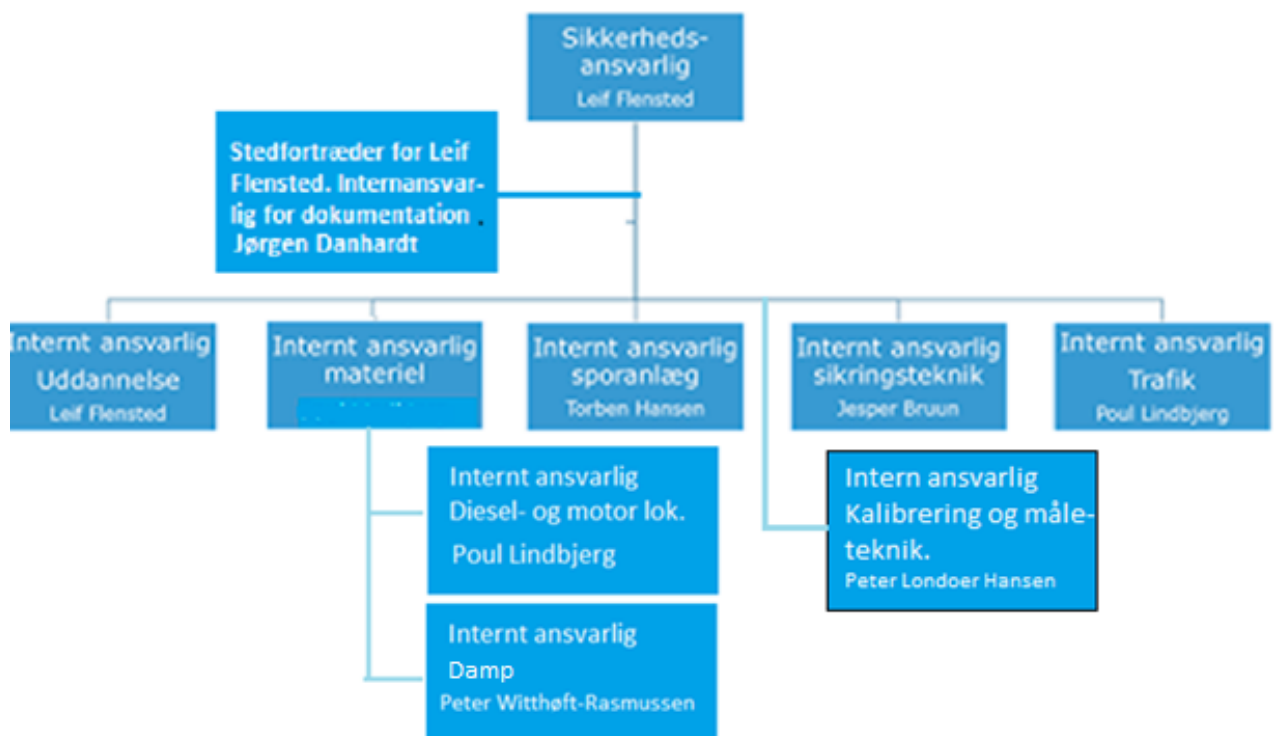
Sikkerhedsansvarlig
Leif Flensted

Stedfortræder for Leif Flensted. Internansvarlig for dokumentation
Jørgen Danhardt

Internt ansvarlig
Uddannelse
Leif Flensted

Internt ansvarlig
materiel

Internt ansvarlig
sporanlæg
Torben Hansen

Internt ansvarlig
sikringsteknik
Jesper Bruun

Internt ansvarlig
Trafik
Poul Lindbjerg

Internt ansvarlig
Diesel- og motor lok.
Poul Lindbjerg

Intern ansvarlig
Kalibrering og måleteknik.
Peter Londoer Hansen

Internt ansvarlig
Damp
Peter Witthøft-Rasmussen